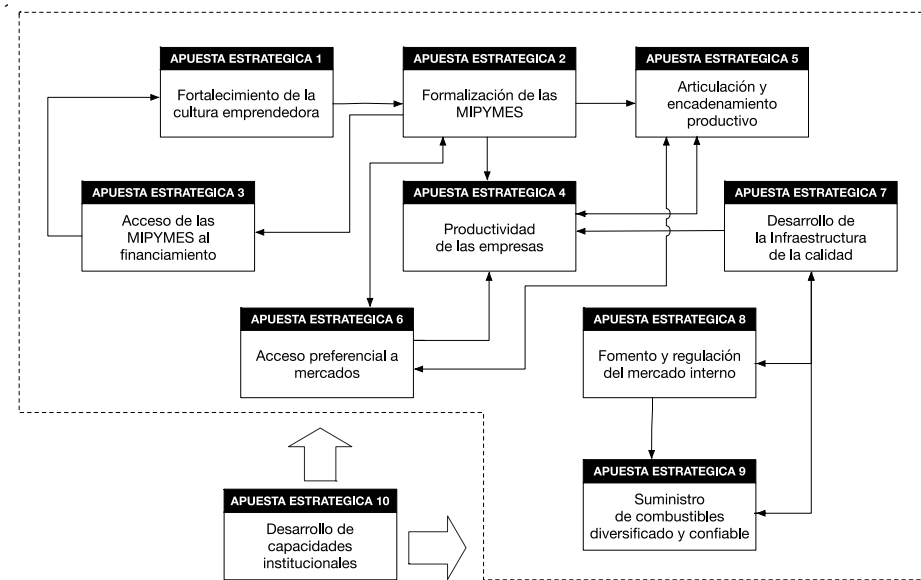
APUESTA ESTRATEGICA 1
Fortalecimiento de la cultura emprendedora

APUESTA ESTRATEGICA 2
Formalización de las MIPYMES

APUESTA ESTRATEGICA 5
Articulación y encadenamiento productivo

APUESTA ESTRATEGICA 3
Acceso de las MIPYMES al financiamiento

APUESTA ESTRATEGICA 4
Productividad de las empresas

APUESTA ESTRATEGICA 7
Desarrollo de la Infraestructura de la calidad

APUESTA ESTRATEGICA 6
Acceso preferencial a mercados

APUESTA ESTRATEGICA 8
Fomento y regulación del mercado interno

APUESTA ESTRATEGICA 9
Suministro de combustibles diversificado y confiable

APUESTA ESTRATEGICA 10
Desarrollo de capacidades institucionales